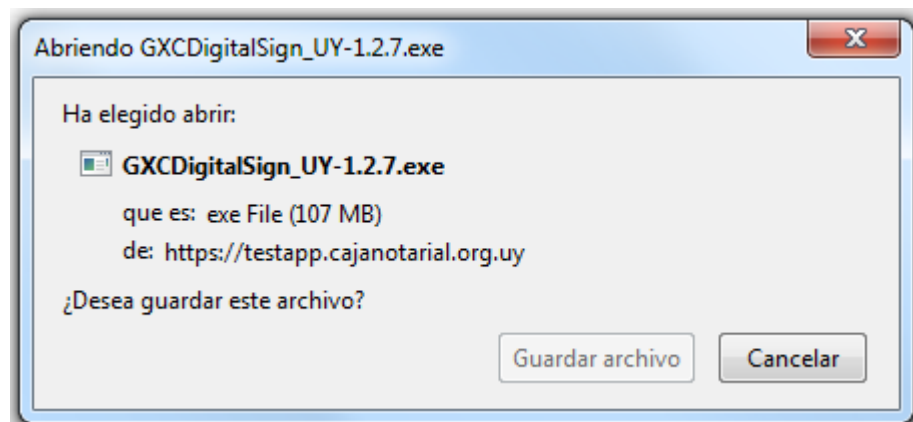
Abriendo GXCDigitalSign_UY-1.2.7.exe

Ha elegido abrir:

GXCDigitalSign_UY-1.2.7.exe

que es: exe File (107 MB)

de: https://testapp.cajanotarial.org.uy

¿Desea guardar este archivo?

Guardar archivo

Cancelar